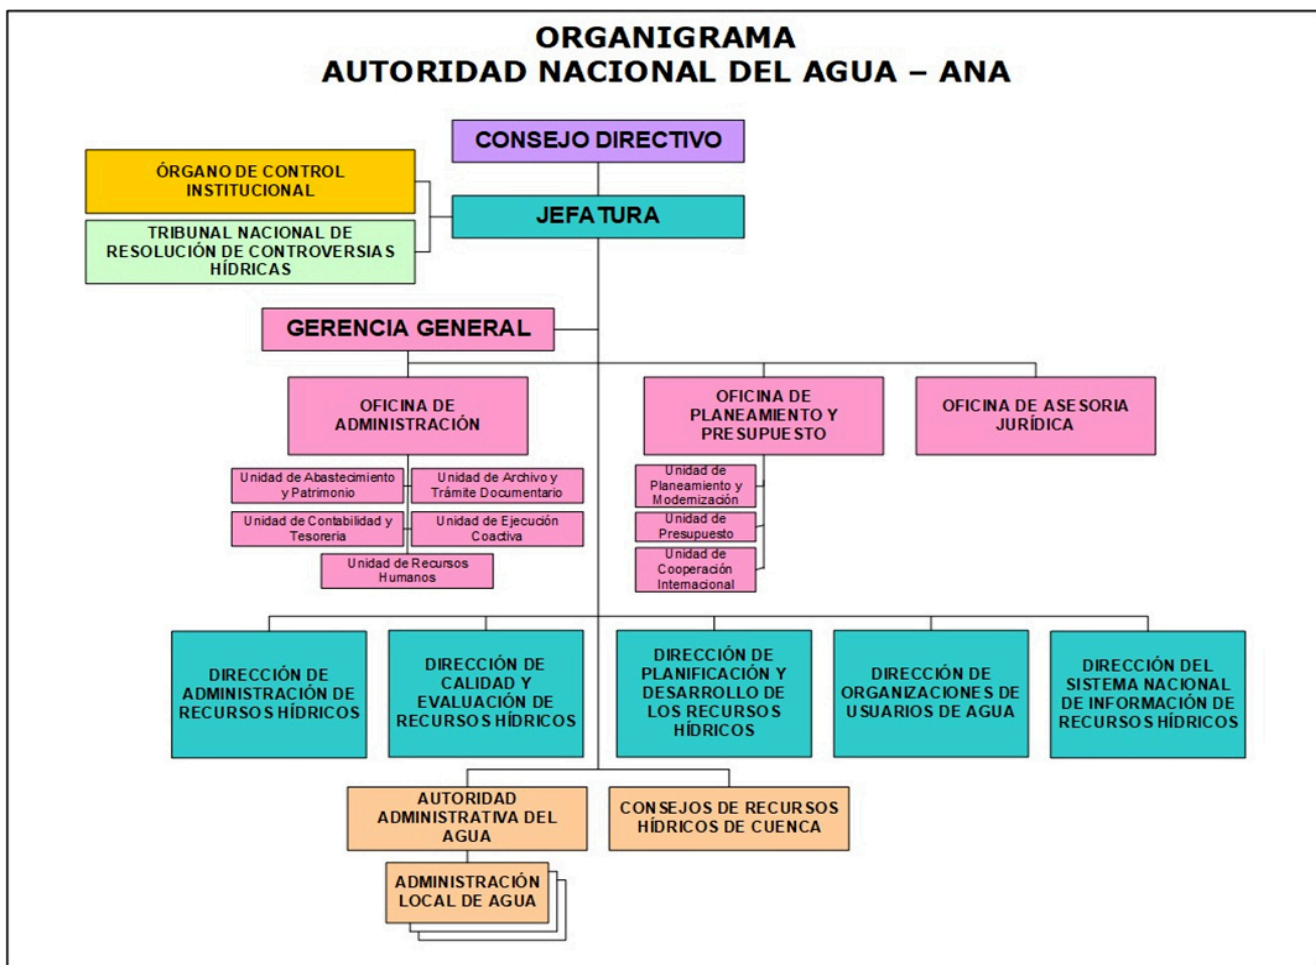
ORGANIGRAMA
AUTORIDAD NACIONAL DEL AGUA – ANA

CONSEJO DIRECTIVO

ÓRGANO DE CONTROL INSTITUCIONAL

TRIBUNAL NACIONAL DE RESOLUCIÓN DE CONTROVERSIAS HÍDRICAS

JEFATURA

GERENCIA GENERAL

OFICINA DE ADMINISTRACIÓN

Unidad de Abastecimiento y Patrimonio

Unidad de Archivo y Trámite Documentario

Unidad de Contabilidad y Tesorería

Unidad de Ejecución Coactiva

Unidad de Recursos Humanos

OFICINA DE PLANEAMIENTO Y PRESUPUESTO

Unidad de Planeamiento y Modernización

Unidad de Presupuesto

Unidad de Cooperación Internacional

OFICINA DE ASESORIA JURÍDICA

DIRECCIÓN DE ADMINISTRACIÓN DE RECURSOS HÍDRICOS

DIRECCIÓN DE CALIDAD Y EVALUACIÓN DE RECURSOS HÍDRICOS

DIRECCIÓN DE PLANIFICACIÓN Y DESARROLLO DE LOS RECURSOS HÍDRICOS

DIRECCIÓN DE ORGANIZACIONES DE USUARIOS DE AGUA

DIRECCIÓN DEL SISTEMA NACIONAL DE INFORMACIÓN DE RECURSOS HÍDRICOS

AUTORIDAD ADMINISTRATIVA DEL AGUA

CONSEJOS DE RECURSOS HÍDRICOS DE CUENCA

ADMINISTRACIÓN LOCAL DE AGUA